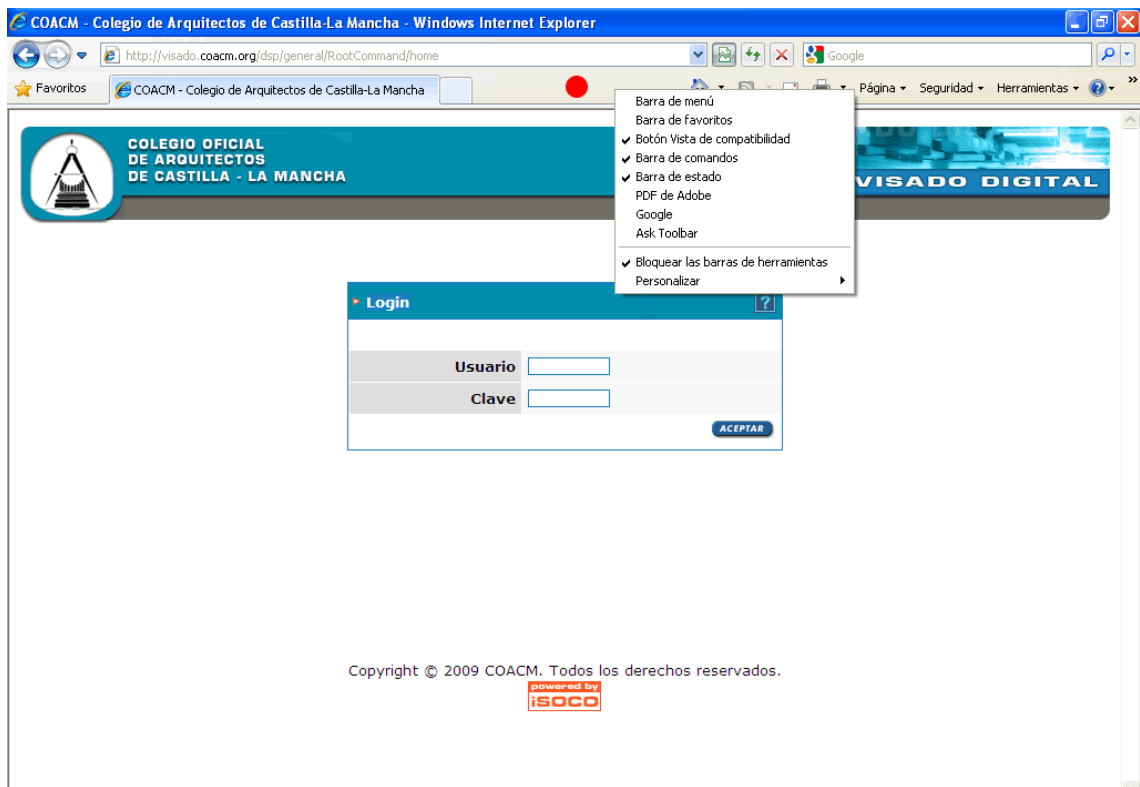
COACM - Colegio de Arquitectos de Castilla-La Mancha - Windows Internet Explorer

http://visado.coacm.org/dsp/general/RootCommand/home

Google

Favoritos

COACM - Colegio de Arquitectos de Castilla-La Mancha

Página ▾ Seguridad ▾ Herramientas ▾

Barra de menú
Barra de favoritos
✔ Botón Vista de compatibilidad
✔ Barra de comandos
✔ Barra de estado
PDF de Adobe
Google
Ask Toolbar
✔ Bloquear las barras de herramientas
Personalizar

COLEGIO OFICIAL
DE ARQUITECTOS
DE CASTILLA - LA MANCHA

VISADO DIGITAL

Login

?

Usuario

Clave

ACEPTAR

Copyright © 2009 COACM. Todos los derechos reservados.

powered by
iSOCO